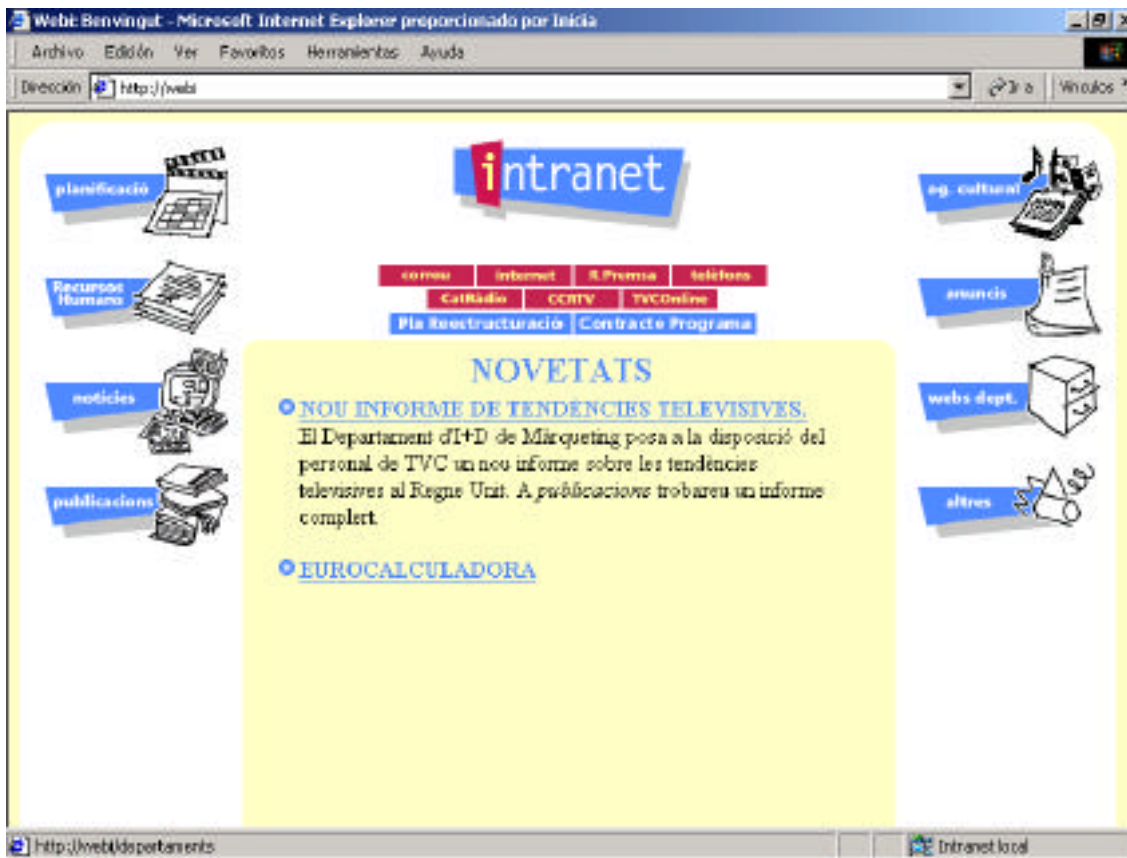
Webi: Benvingut - Microsoft Internet Explorer proporcionado por Inicia

Archivo Edición Ver Favoritos Herramientas Ayuda

Dirección http://webi

Ir a Vínculos

intranet

planificació

Recursos Humans

notícies

publicacions

correu internet R.Premsa telèfons

CatRàdio CCRTV TVCOnline

Pla Reestructuració Contracte Programa

ag. cultural

anuncis

webs dept.

altres

NOVETATS

NOU INFORME DE TENDÈNCIES TELEVISIVES.

El Departament d'I+D de Màrqueting posa a la disposició del personal de TVC un nou informe sobre les tendències televisives al Regne Unit. A *publicacions* trobareu un informe complert.

EUROCALCULADORA

http://webi/departaments

Intranet local